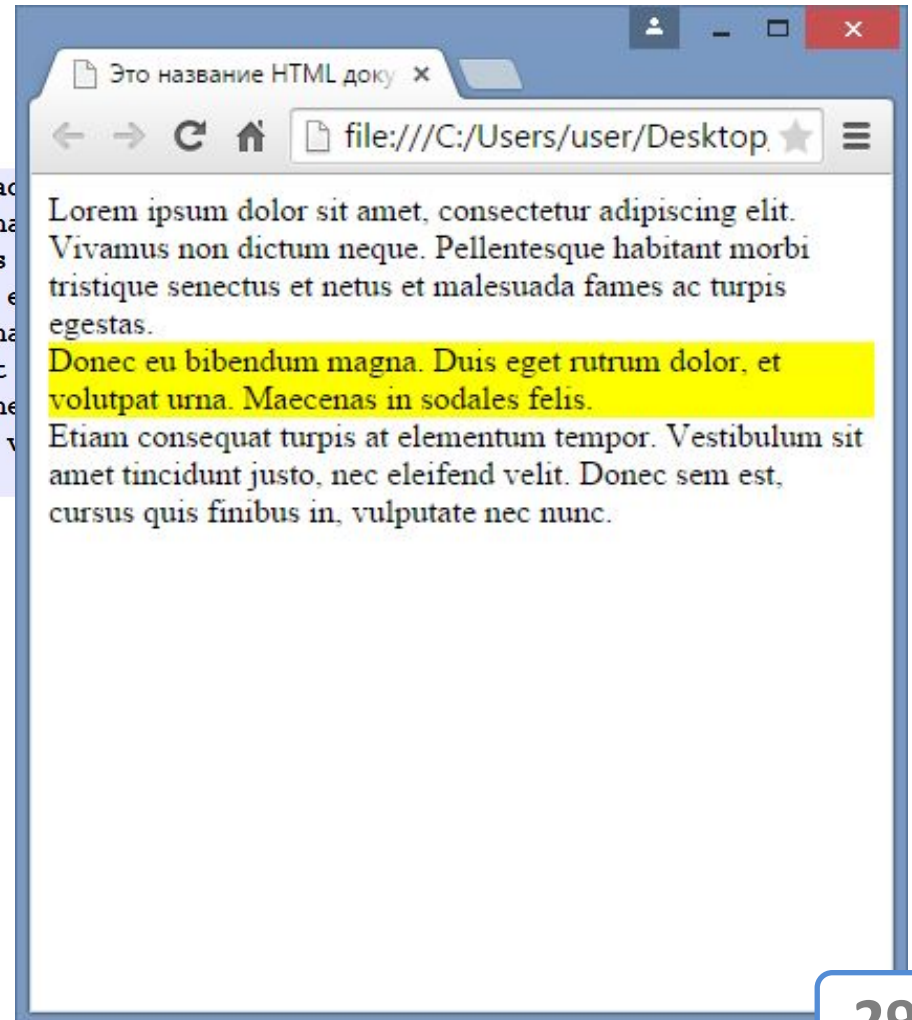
Это название HTML доку ×

file:///C:/Users/user/Desktop

Lorem ipsum dolor sit amet, consectetur adipiscing elit. Vivamus non dictum neque. Pellentesque habitant morbi tristique senectus et netus et malesuada fames ac turpis egestas.
Donec eu bibendum magna. Duis eget rutrum dolor, et volutpat urna. Maecenas in sodales felis.
Etiam consequat turpis at elementum tempor. Vestibulum sit amet tincidunt justo, nec eleifend velit. Donec sem est, cursus quis finibus in, vulputate nec nunc.

29